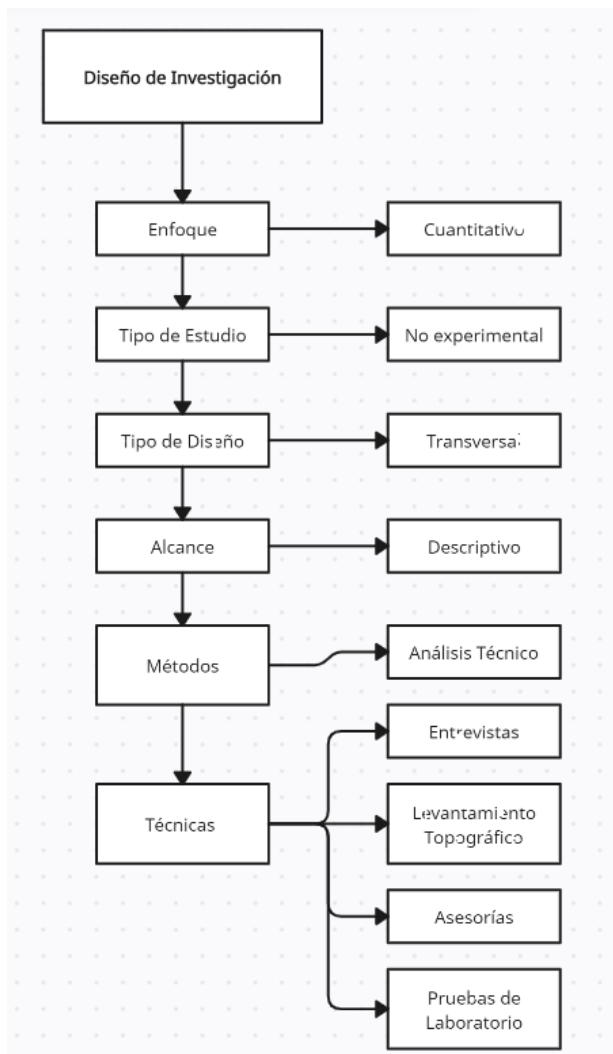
Diseño de Investigación

Enfoque

Cuantitativo

Tipo de Estudio

No experimental

Tipo de Diseño

Transversal

Alcance

Descriptivo

Métodos

Análisis Técnico

Técnicas

Entrevistas

Levantamiento Topográfico

Asesorías

Pruebas de Laboratorio